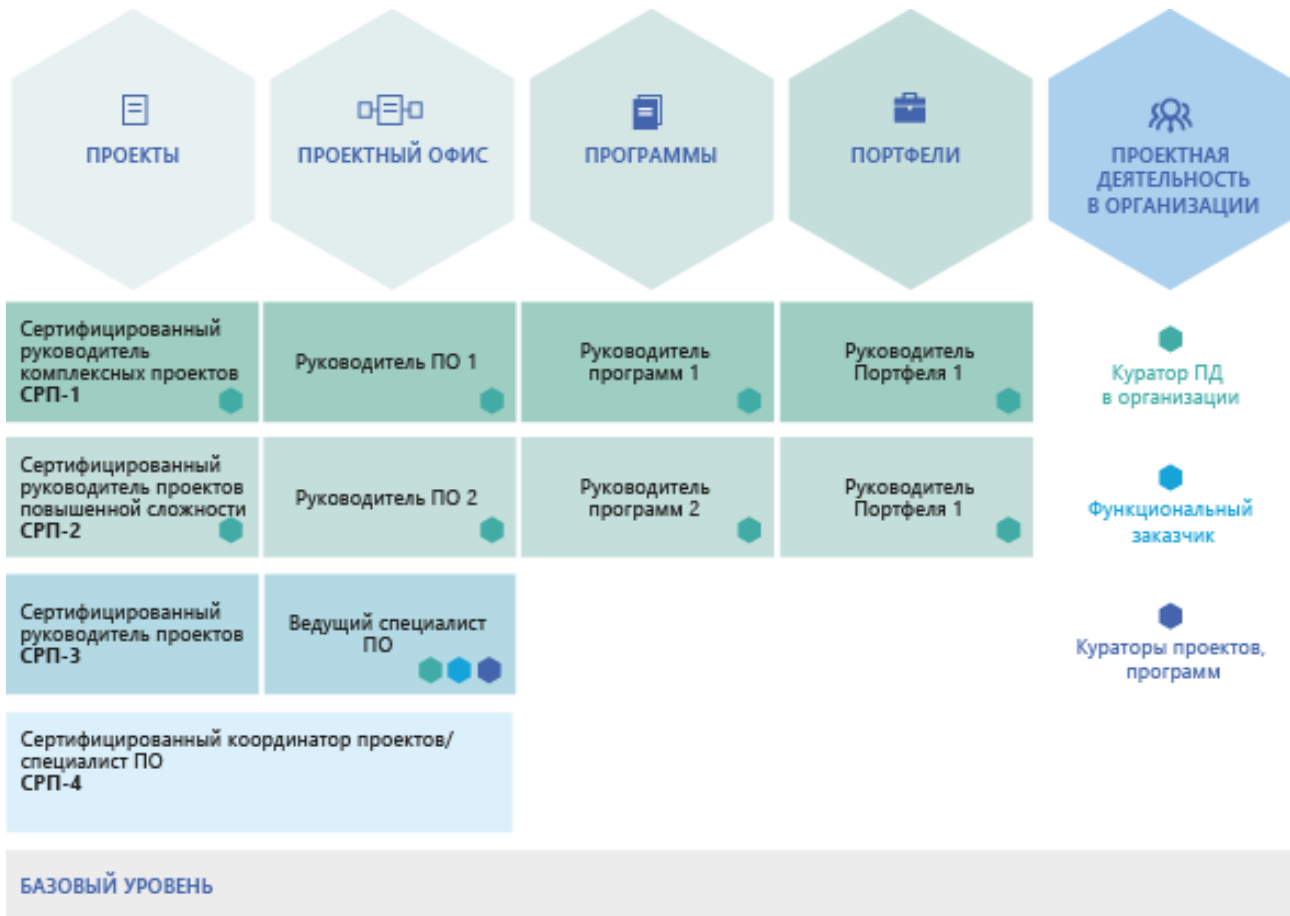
ПРОЕКТЫ

ПРОЕКТНЫЙ ОФИС

ПРОГРАММЫ

ПОРТФЕЛИ

ПРОЕКТНАЯ ДЕЯТЕЛЬНОСТЬ В ОРГАНИЗАЦИИ

Сертифицированный руководитель комплексных проектов
**СРП-1**

Руководитель ПО 1

Руководитель программ 1

Руководитель Портфеля 1

Куратор ПД в организации

Сертифицированный руководитель проектов повышенной сложности
**СРП-2**

Руководитель ПО 2

Руководитель программ 2

Руководитель Портфеля 1

Функциональный заказчик

Сертифицированный руководитель проектов
**СРП-3**

Ведущий специалист ПО

Кураторы проектов, программ

Сертифицированный координатор проектов/ специалист ПО
**СРП-4**

БАЗОВЫЙ УРОВЕНЬ